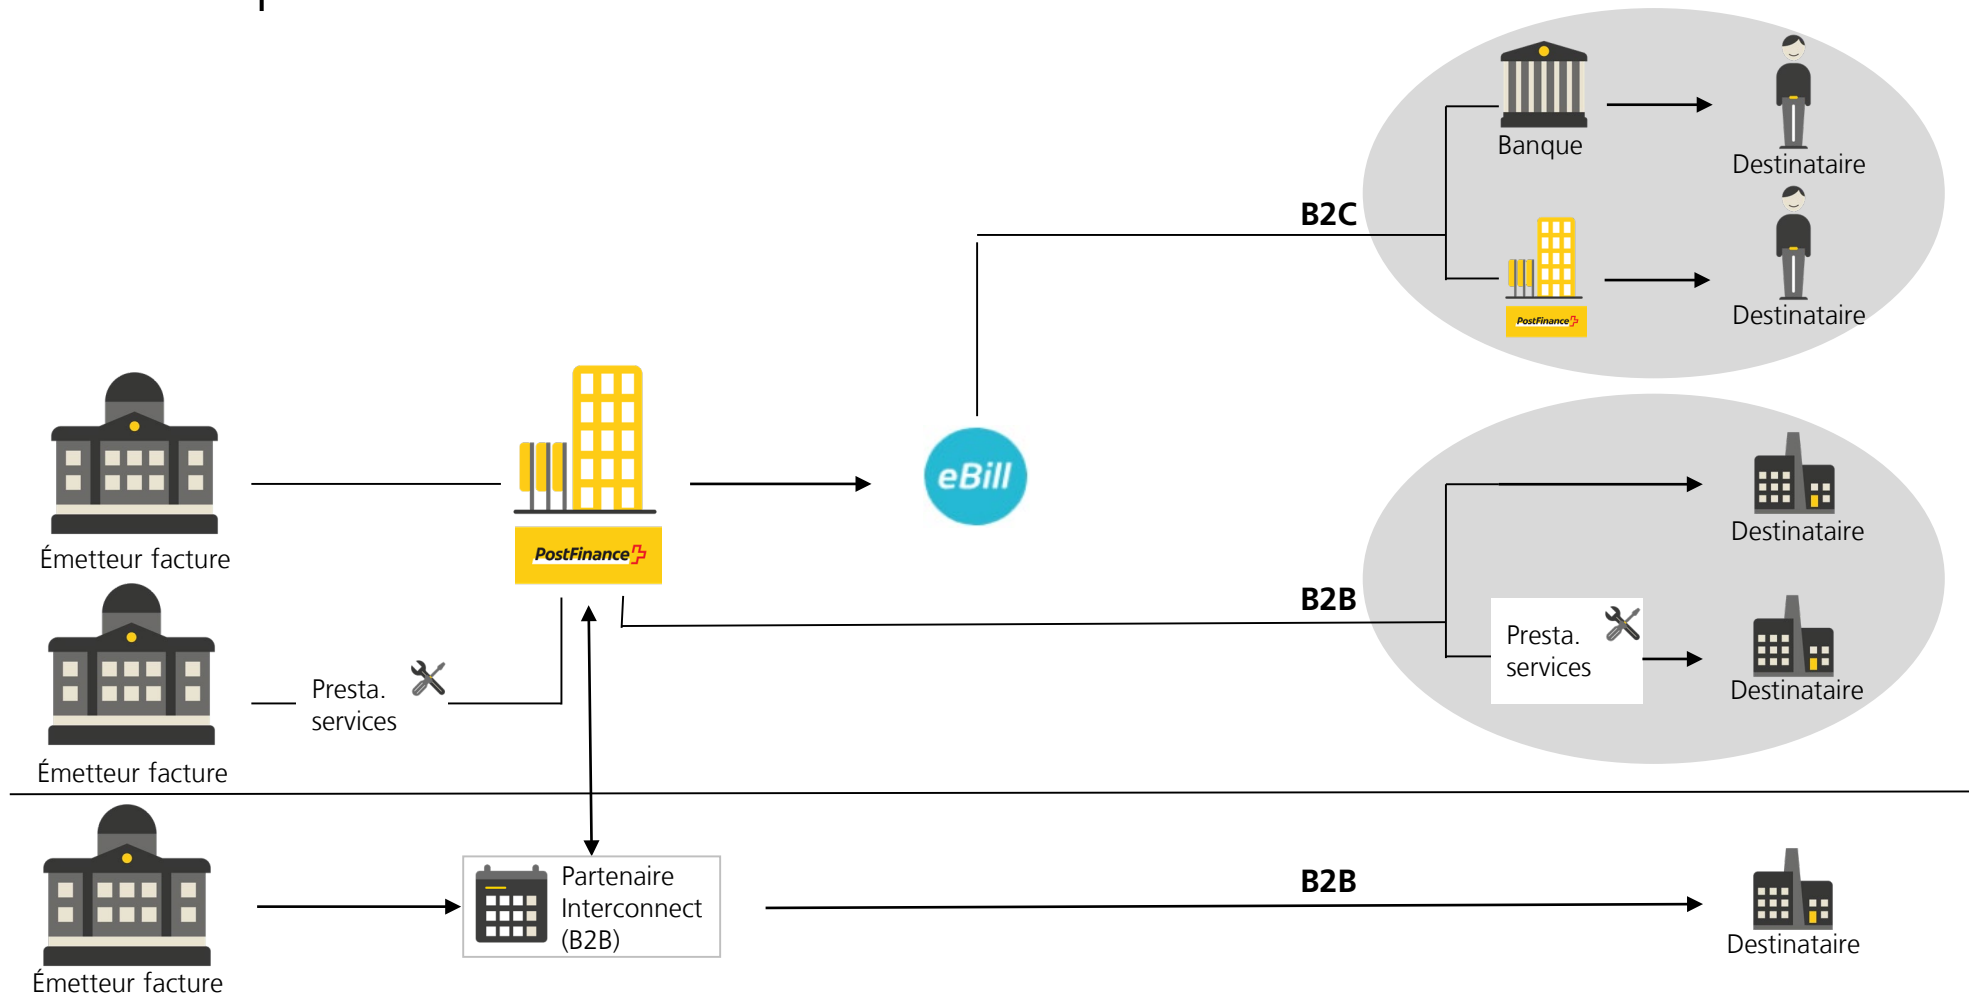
Banque

Destinataire

B2C

PostFinance

Destinataire

Émetteur facture

PostFinance

eBill

Destinataire

B2B

Presta. services

Destinataire

Émetteur facture

Presta. services

Émetteur facture

Partenaire Interconnect (B2B)

B2B

Destinataire